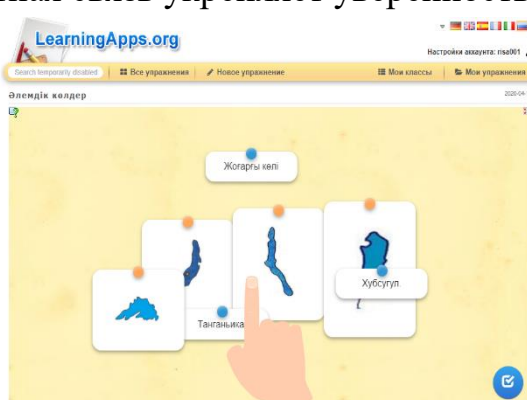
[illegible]

LearningApps.org

Настройки аккаунта: risa001

Search temporarily disabled | Все упражнения | Новое упражнение | Мои классы | Мои упражнения

Әлемдік көлдер

2020-04-

Жоғарғы көлі

Хубсугул

Танганьика